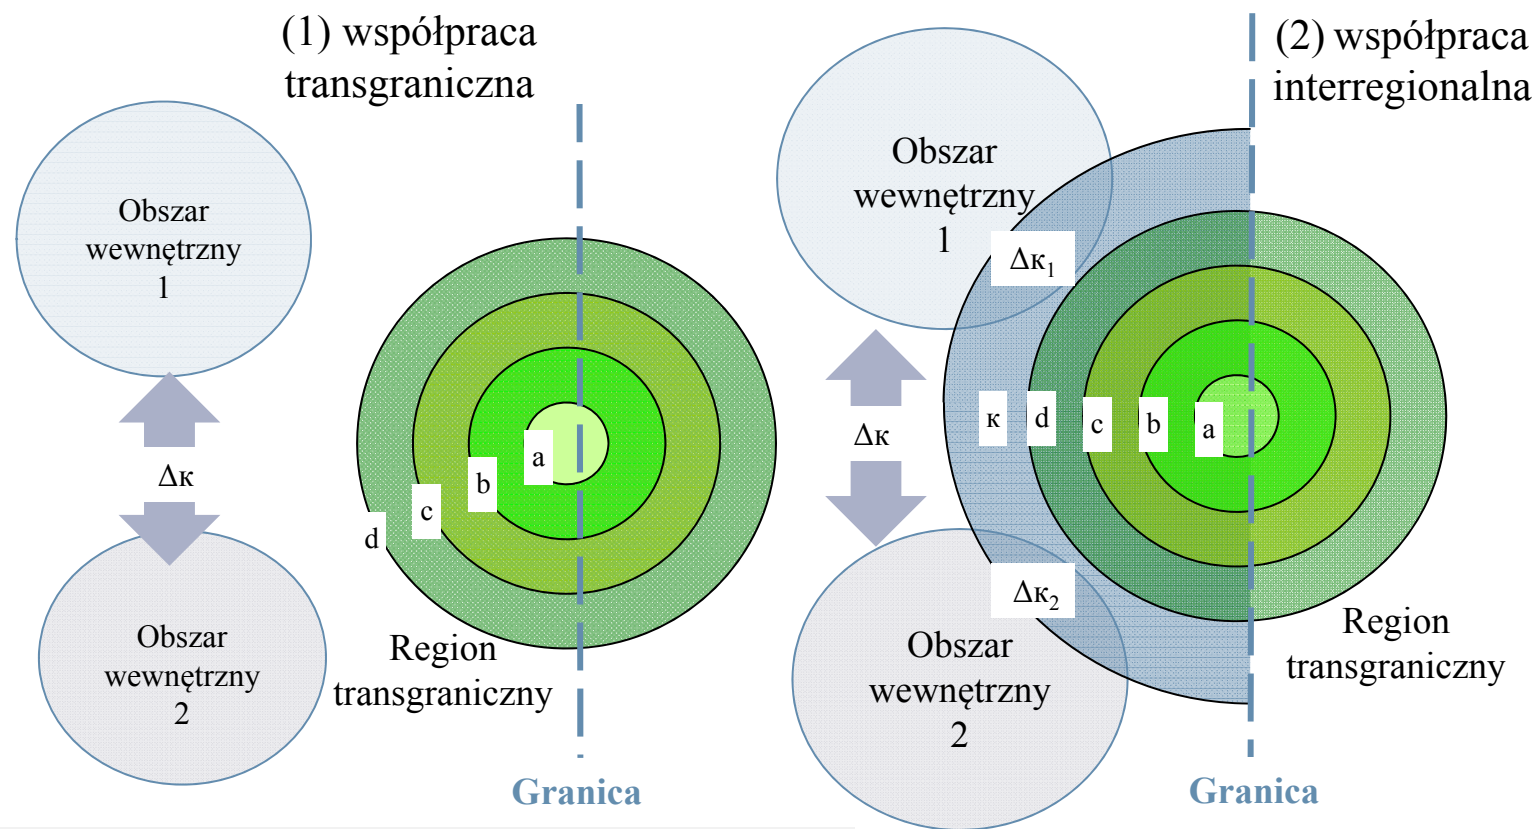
(1) współpraca transgraniczna

Obszar wewnętrzny 1

$\Delta\kappa$

Obszar wewnętrzny 2

a

b

c

d

Region transgraniczny

Granica

(2) współpraca interregionalna

Obszar wewnętrzny 1

$\Delta\kappa_1$

$\Delta\kappa$

κ

d

c

b

a

$\Delta\kappa_2$

Obszar wewnętrzny 2

Region transgraniczny

Granica